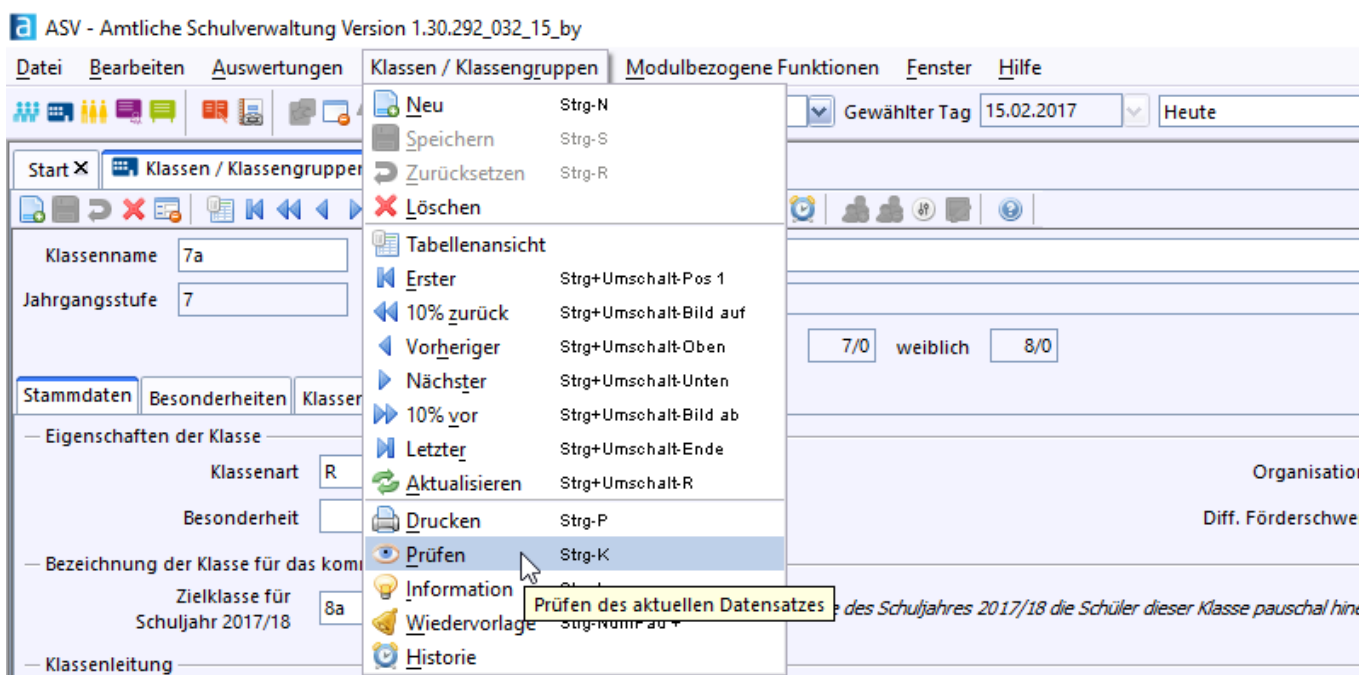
ASV - Amtliche Schulverwaltung Version 1.30.292_032_15_by

Datei Bearbeiten Auswertungen Klassen / Klassengruppen Modulbezogene Funktionen Fenster Hilfe

Gewählter Tag 15.02.2017 Heute

Start ✕ Klassen / Klassengrupper

Klassenname 7a

Jahrgangsstufe 7

7/0 weiblich 8/0

Stammdaten Besonderheiten Klasser

Eigenschaften der Klasse

Klassenart R

Besonderheit

Organisatio

Diff. Förderschwe

Bezeichnung der Klasse für das komı

Zielklasse für Schuljahr 2017/18 8a

e des Schuljahres 2017/18 die Schüler dieser Klasse pauschal hin

Klassenleitung

Neu Strg-N
Speichern Strg-S
Zurücksetzen Strg-R
Löschen
Tabellenansicht
Erster Strg+Umschalt-Pos 1
10% zurück Strg+Umschalt-Bild auf
Vorheriger Strg+Umschalt-Oben
Nächster Strg+Umschalt-Unten
10% vor Strg+Umschalt-Bild ab
Letzter Strg+Umschalt-Ende
Aktualisieren Strg+Umschalt-R
Drucken Strg-P
Prüfen Strg-K
Information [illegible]
Wiedervorlage Strg-NumPad +
Historie

Prüfen des aktuellen Datensatzes